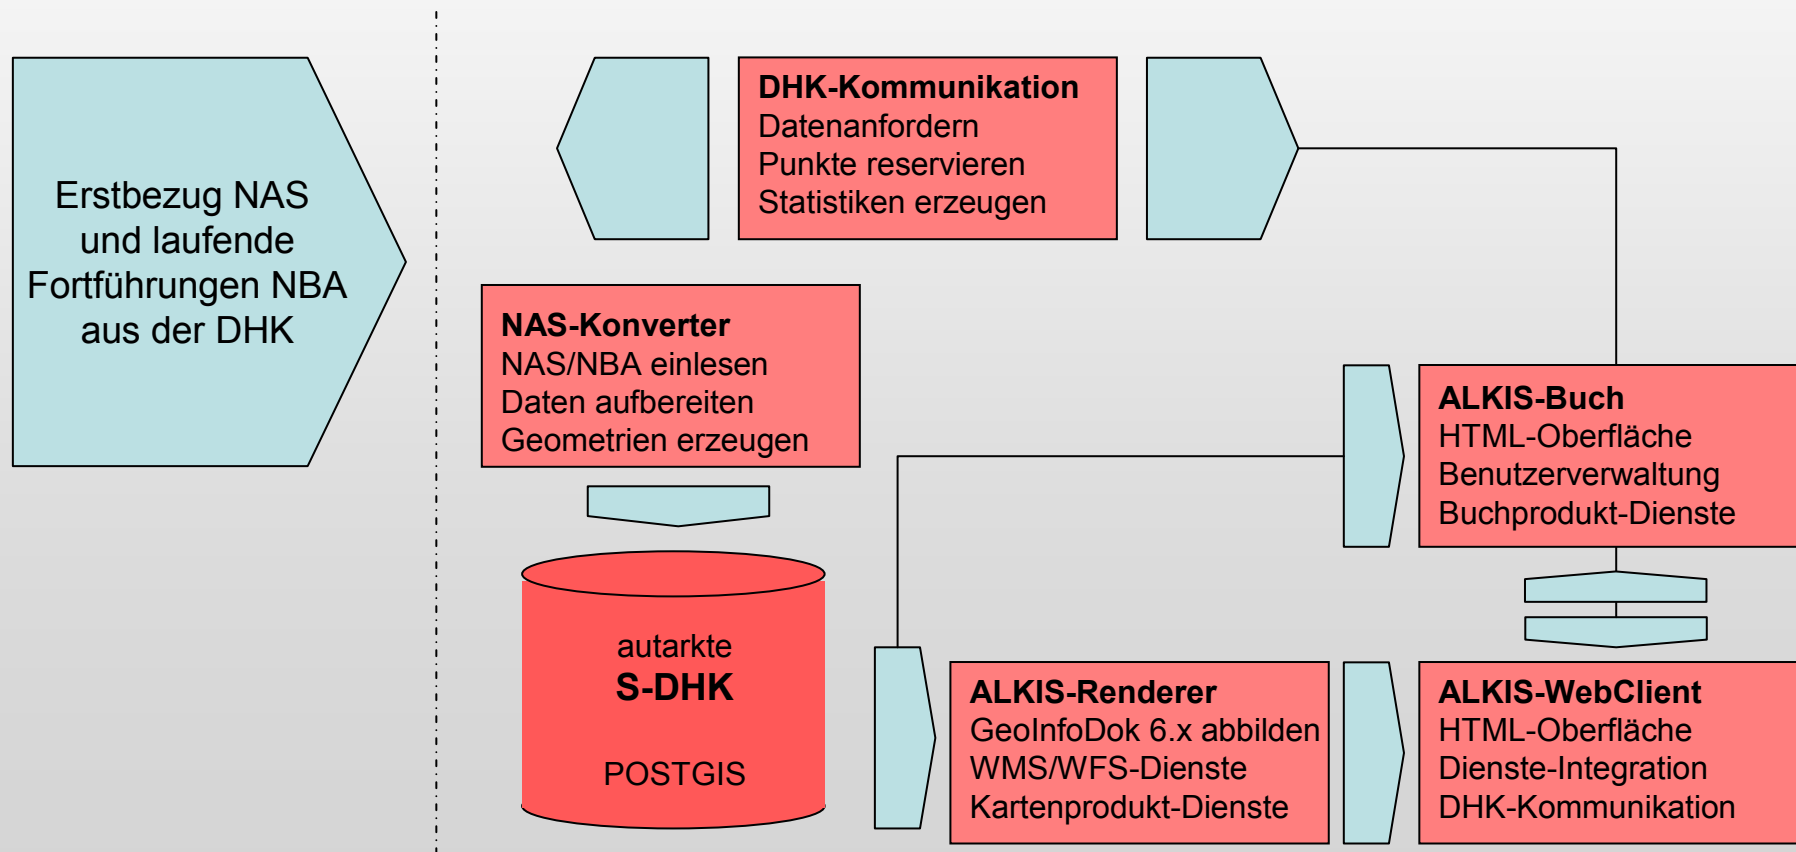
Erstbezug NAS und laufende Fortführungen NBA aus der DHK

DHK-Kommunikation
Datenanfordern
Punkte reservieren
Statistiken erzeugen

NAS-Konverter
NAS/NBA einlesen
Daten aufbereiten
Geometrien erzeugen

ALKIS-Buch
HTML-Oberfläche
Benutzerverwaltung
Buchprodukt-Dienste

autarkte
S-DHK
POSTGIS

ALKIS-Renderer
GeoInfoDok 6.x abbilden
WMS/WFS-Dienste
Kartenprodukt-Dienste

ALKIS-WebClient
HTML-Oberfläche
Dienste-Integration
DHK-Kommunikation